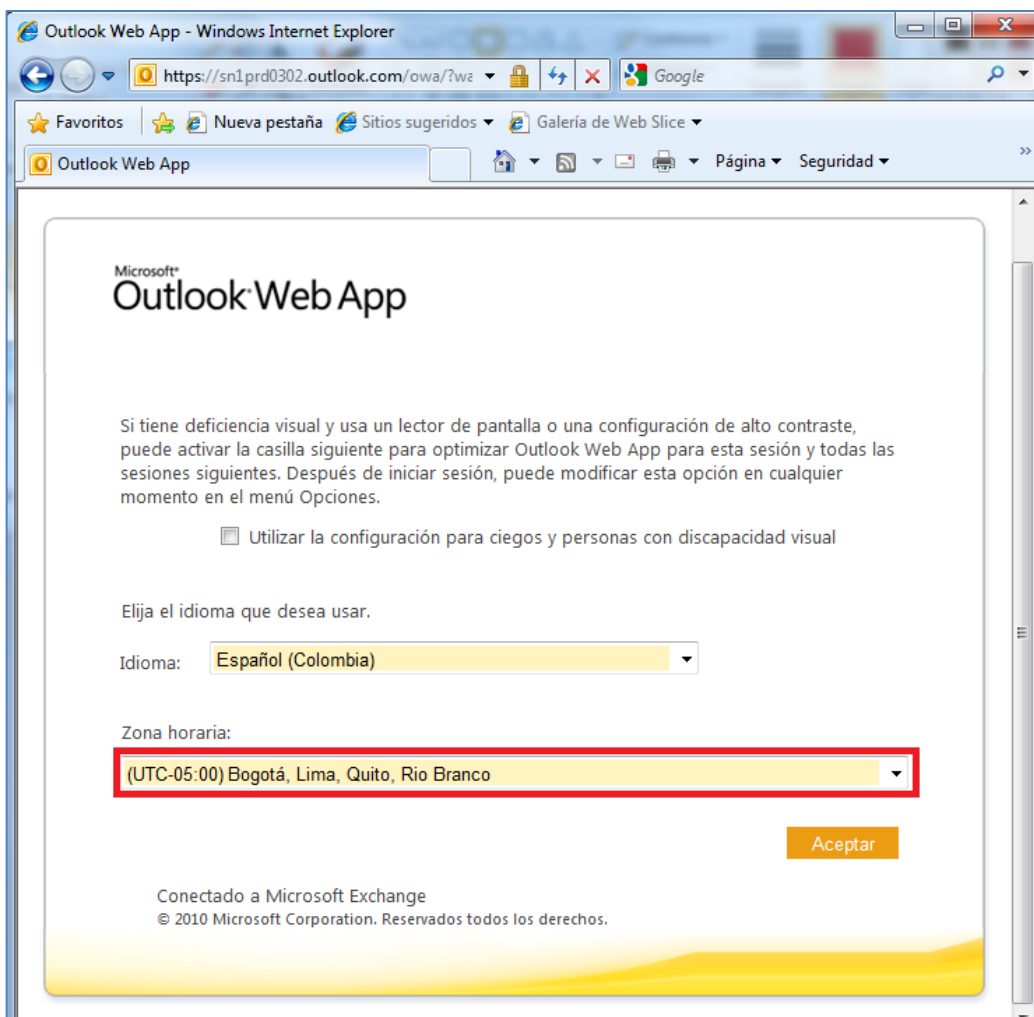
Outlook Web App - Windows Internet Explorer

https://sn1prd0302.outlook.com/owa/?wa

Google

Favoritos

Nueva pestaña

Sitios sugeridos

Galería de Web Slice

Outlook Web App

Página

Seguridad

Microsoft

Outlook Web App

Si tiene deficiencia visual y usa un lector de pantalla o una configuración de alto contraste, puede activar la casilla siguiente para optimizar Outlook Web App para esta sesión y todas las sesiones siguientes. Después de iniciar sesión, puede modificar esta opción en cualquier momento en el menú Opciones.

Utilizar la configuración para ciegos y personas con discapacidad visual

Elija el idioma que desea usar.

Idioma: Español (Colombia)

Zona horaria:

(UTC-05:00) Bogotá, Lima, Quito, Rio Branco

Aceptar

Conectado a Microsoft Exchange
© 2010 Microsoft Corporation. Reservados todos los derechos.